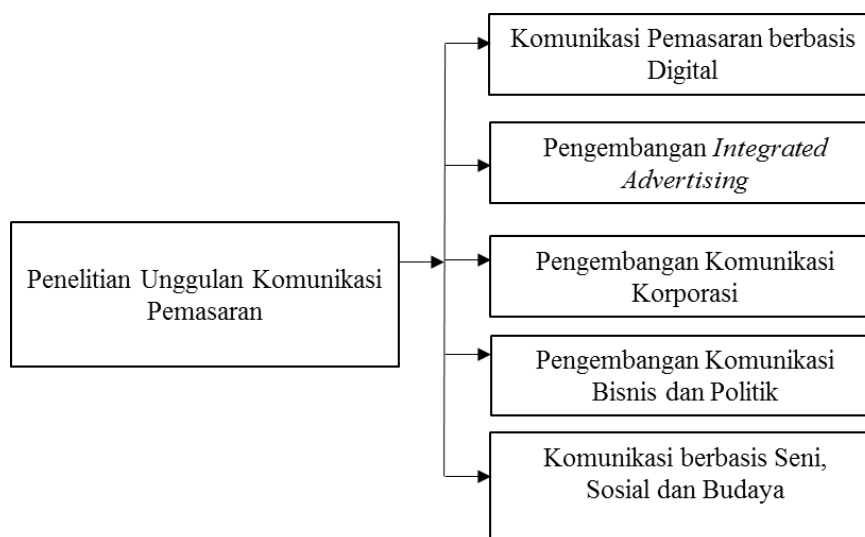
Penelitian Unggulan Komunikasi Pemasaran

Komunikasi Pemasaran berbasis Digital

Pengembangan *Integrated Advertising*

Pengembangan Komunikasi Korporasi

Pengembangan Komunikasi Bisnis dan Politik

Komunikasi berbasis Seni, Sosial dan Budaya